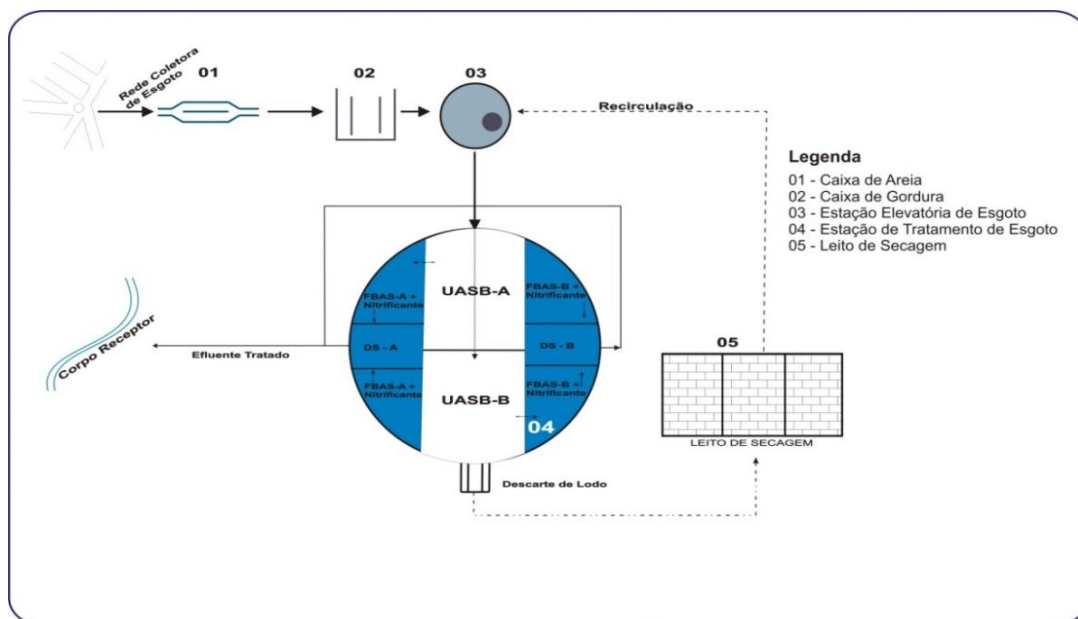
Rede Coletora de Esgoto

01

02

03

Recirculação

Legenda

01 - Caixa de Areia
02 - Caixa de Gordura
03 - Estação Elevatória de Esgoto
04 - Estação de Tratamento de Esgoto
05 - Leito de Secagem

Corpo Receptor

Efluente Tratado

UASB-A

FBAS-A + Nitrificante

FBAS-B + Nitrificante

DS - A

DS - B

FBAS-A + Nitrificante

FBAS-B + Nitrificante

UASB-B

04

05

LEITO DE SECAGEM

Descarte de Lodo